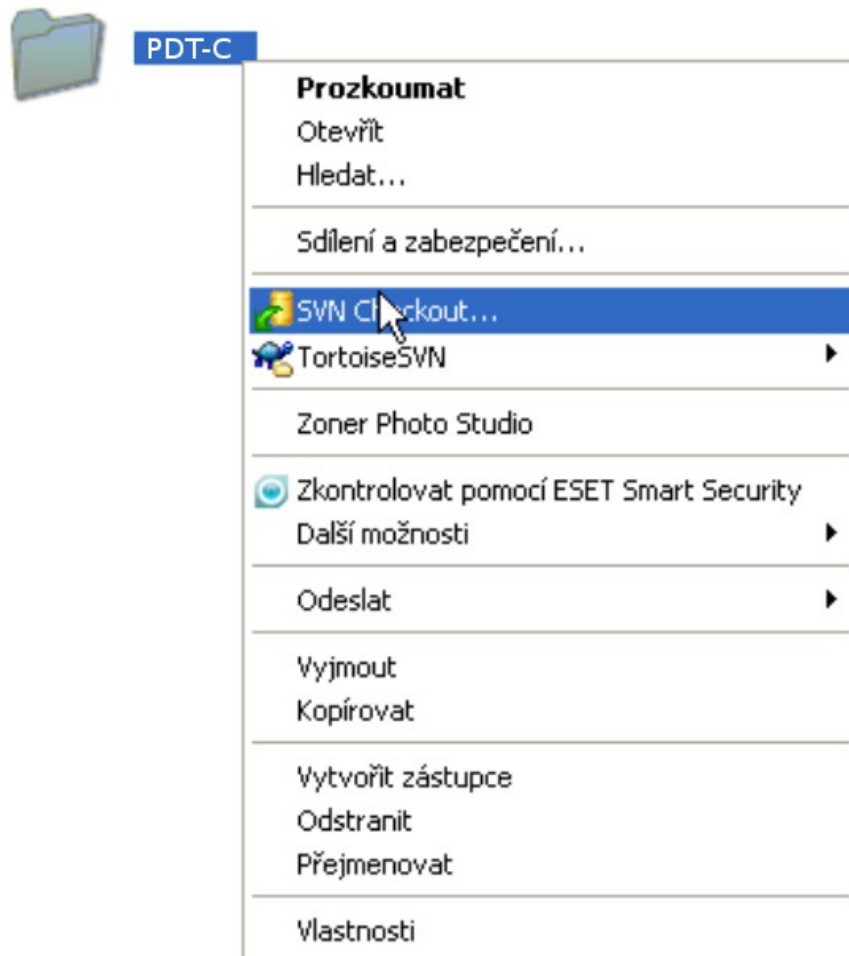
PDT-C

Prozkoumat
Otevřít
Hledat...

Sdílení a zabezpečení...

SVN Ch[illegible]ckout...
TortoiseSVN

Zoner Photo Studio

Zkontrolovat pomocí ESET Smart Security
Další možnosti

Odeslat

Vyjmout
Kopírovat

Vytvořit zástupce
Odstranit
Přejmenovat

Vlastnosti